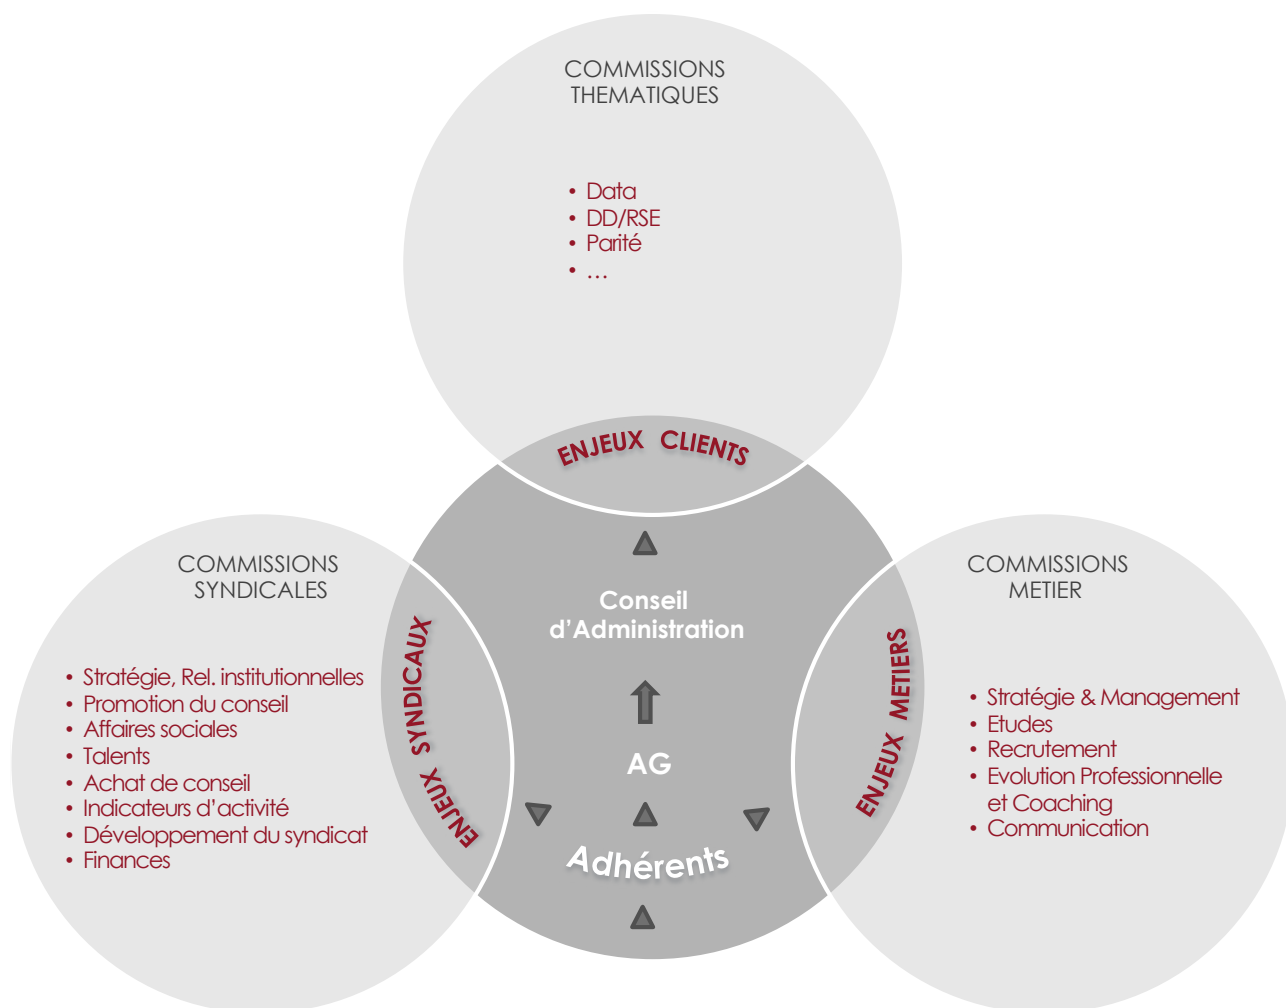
COMMISSIONS THEMATIQUES

- Data
- DD/RSE
- Parité
- …

ENJEUX CLIENTS

COMMISSIONS SYNDICALES

- Stratégie, Rel. institutionnelles
- Promotion du conseil
- Affaires sociales
- Talents
- Achat de conseil
- Indicateurs d'activité
- Développement du syndicat
- Finances

ENJEUX SYNDICAUX

Conseil d'Administration

AG

Adhérents

ENJEUX METIERS

COMMISSIONS METIER

- Stratégie & Management
- Etudes
- Recrutement
- Evolution Professionnelle et Coaching
- Communication